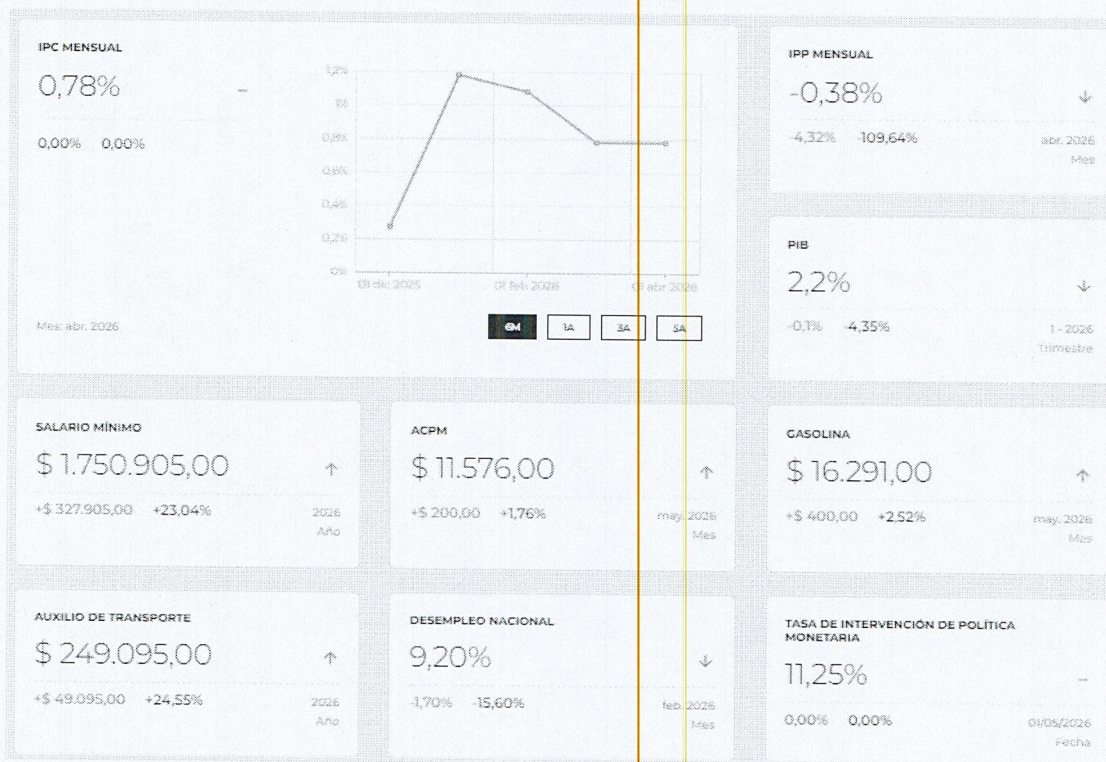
IPC MENSUAL
0,78%
-
0,00% 0,00%
Mes: abr. 2026

1,2%
1%
0,8%
0,6%
0,4%
0,2%
0%
01 dic 2025
01 feb 2026
01 abr 2026

6M 1A 3A 5A

IPP MENSUAL
-0,38%
↓
-4,32% -109,64%
abr. 2026
Mes

PIB
2,2%
↓
-0,1% -4,35%
1 - 2026
Trimestre

SALARIO MÍNIMO
$ 1.750.905,00
↑
+$ 327.905,00 +23,04%
2026
Año

ACPM
$ 11.576,00
↑
+$ 200,00 +1,76%
may. 2026
Mes

GASOLINA
$ 16.291,00
↑
+$ 400,00 +2,52%
may. 2026
Mes

AUXILIO DE TRANSPORTE
$ 249.095,00
↑
+$ 49.095,00 +24,55%
2026
Año

DESEMPLEO NACIONAL
9,20%
↓
-1,70% -15,60%
feb. 2026
Mes

TASA DE INTERVENCIÓN DE POLÍTICA MONETARIA
11,25%
-
0,00% 0,00%
01/05/2026
Fecha